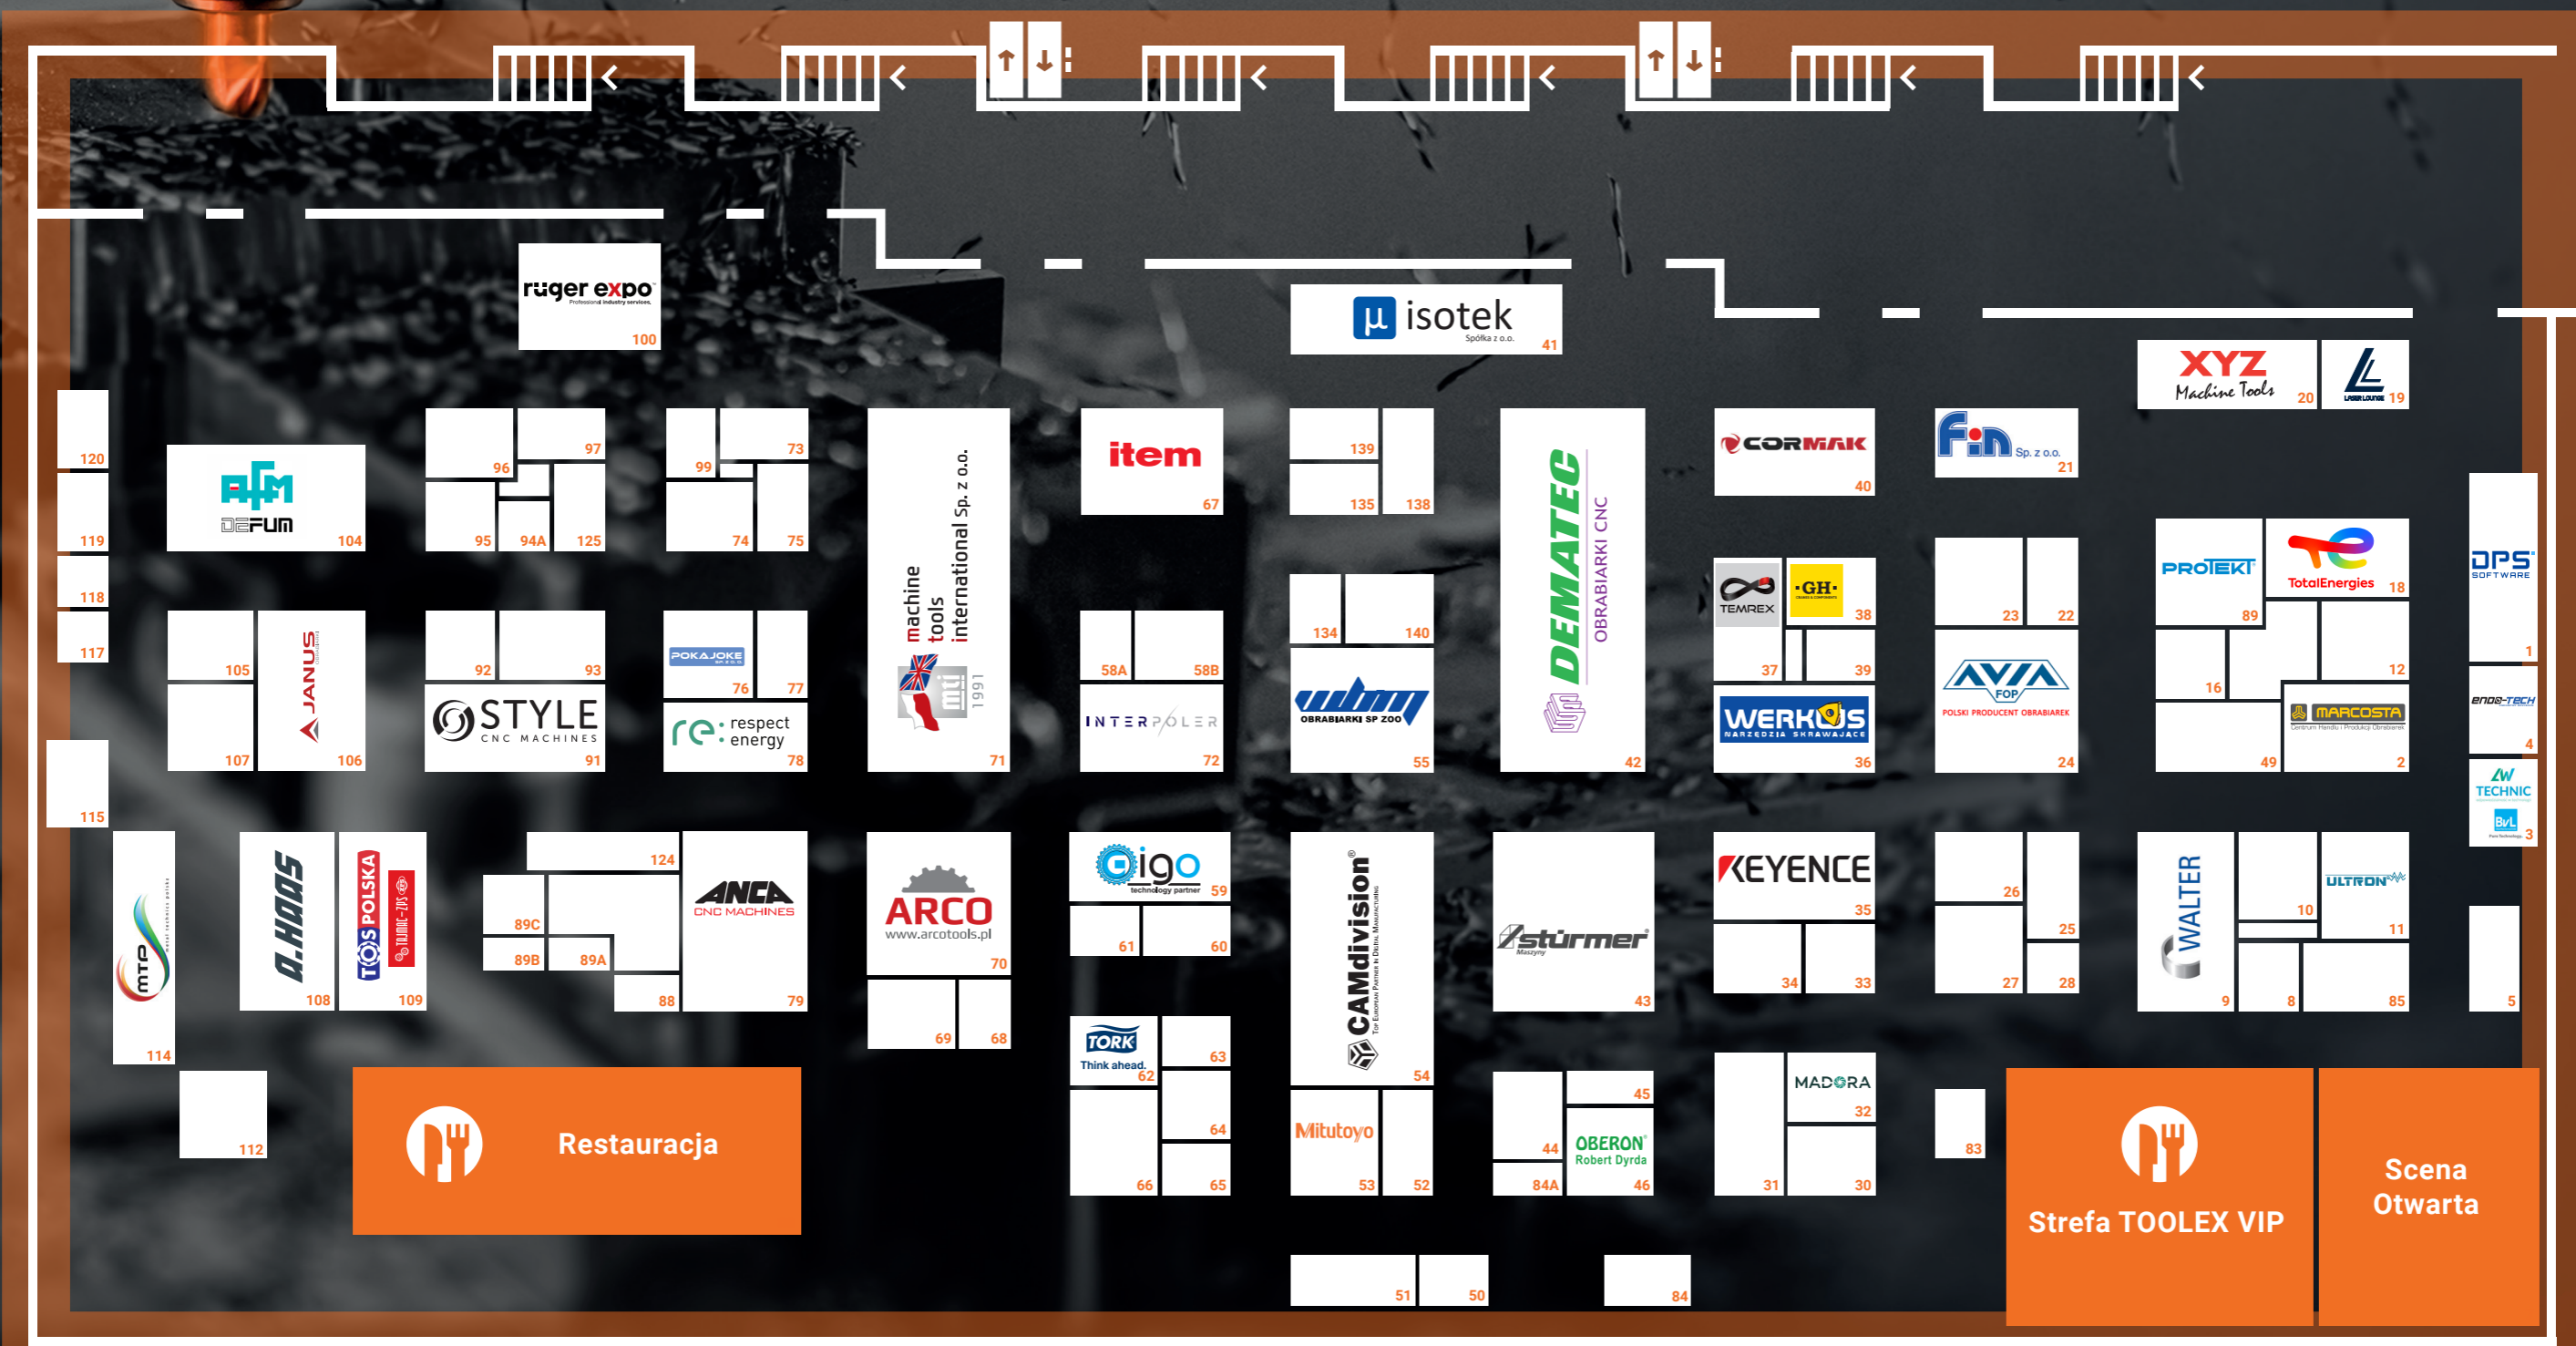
rüger expo
Professional industry services
100

isotek
Spółka z o.o.
41

XYZ Machine Tools 20
19

120
119
118
117
115

AFM DEFUM 104

96 97
95 94A 125

99 73
74 75

machine tools international Sp. z o.o.
mti 1991
71

item 67

139
135 138

DEMATEC OBRABIARKI CNC 42

CORMAK 40

FiN Sp. z o.o. 21

105
107
JANUS 106

92 93
STYLE CNC MACHINES 91

POKAJOKE 76 77
re: respect energy 78

58A 58B
INTERPOLER 72

134 140
OBRABIARKI SP ZOO 55

TEMREX
GH 38
37 39
WERKUS NARZĘDZIA SKRAWAJĄCE 36

23 22
AVIA FOP POLSKI PRODUCENT OBRABIAREK 24

PROTEKT 89
TotalEnergies 18
16 12
49
MARCOSTA 2

DPS SOFTWARE 1
endo-tech 4
TECHNIC 3

MTP 114
HAAS 108
TOS POLSKA 109

124
89C
89B 89A
88
ANCA CNC MACHINES 79

ARCO www.arcotools.pl 70
69 68

igo technology partner 59
61 60

TORK Think ahead. 62
63
64
66 65

CAMdivision 54
Mitutoyo 53 52

stürmer Maszyny 43

44 45
84A
OBERON Robert Dyrda 46

KEYENCE 35
34 33

26
25
27 28

WALTER 9
10
ULTRON 11
8 85
5

112

Restauracja

MADORA 32
31 30

83

51 50
84

Strefa TOOLEX VIP

Scena Otwarta